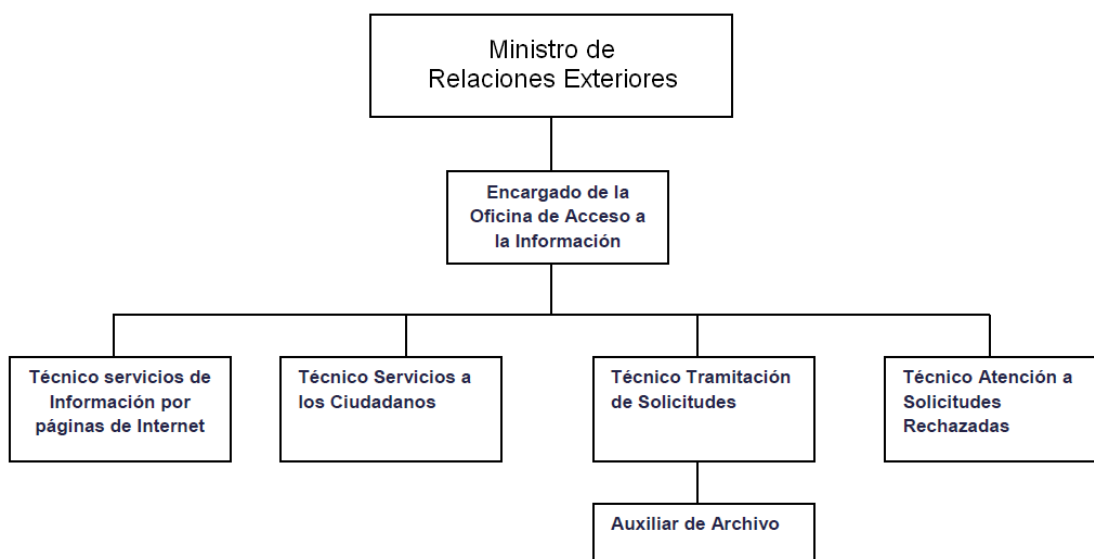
Ministro de Relaciones Exteriores

Encargado de la Oficina de Acceso a la Información

Técnico servicios de Información por páginas de Internet

Técnico Servicios a los Ciudadanos

Técnico Tramitación de Solicitudes

Técnico Atención a Solicitudes Rechazadas

Auxiliar de Archivo